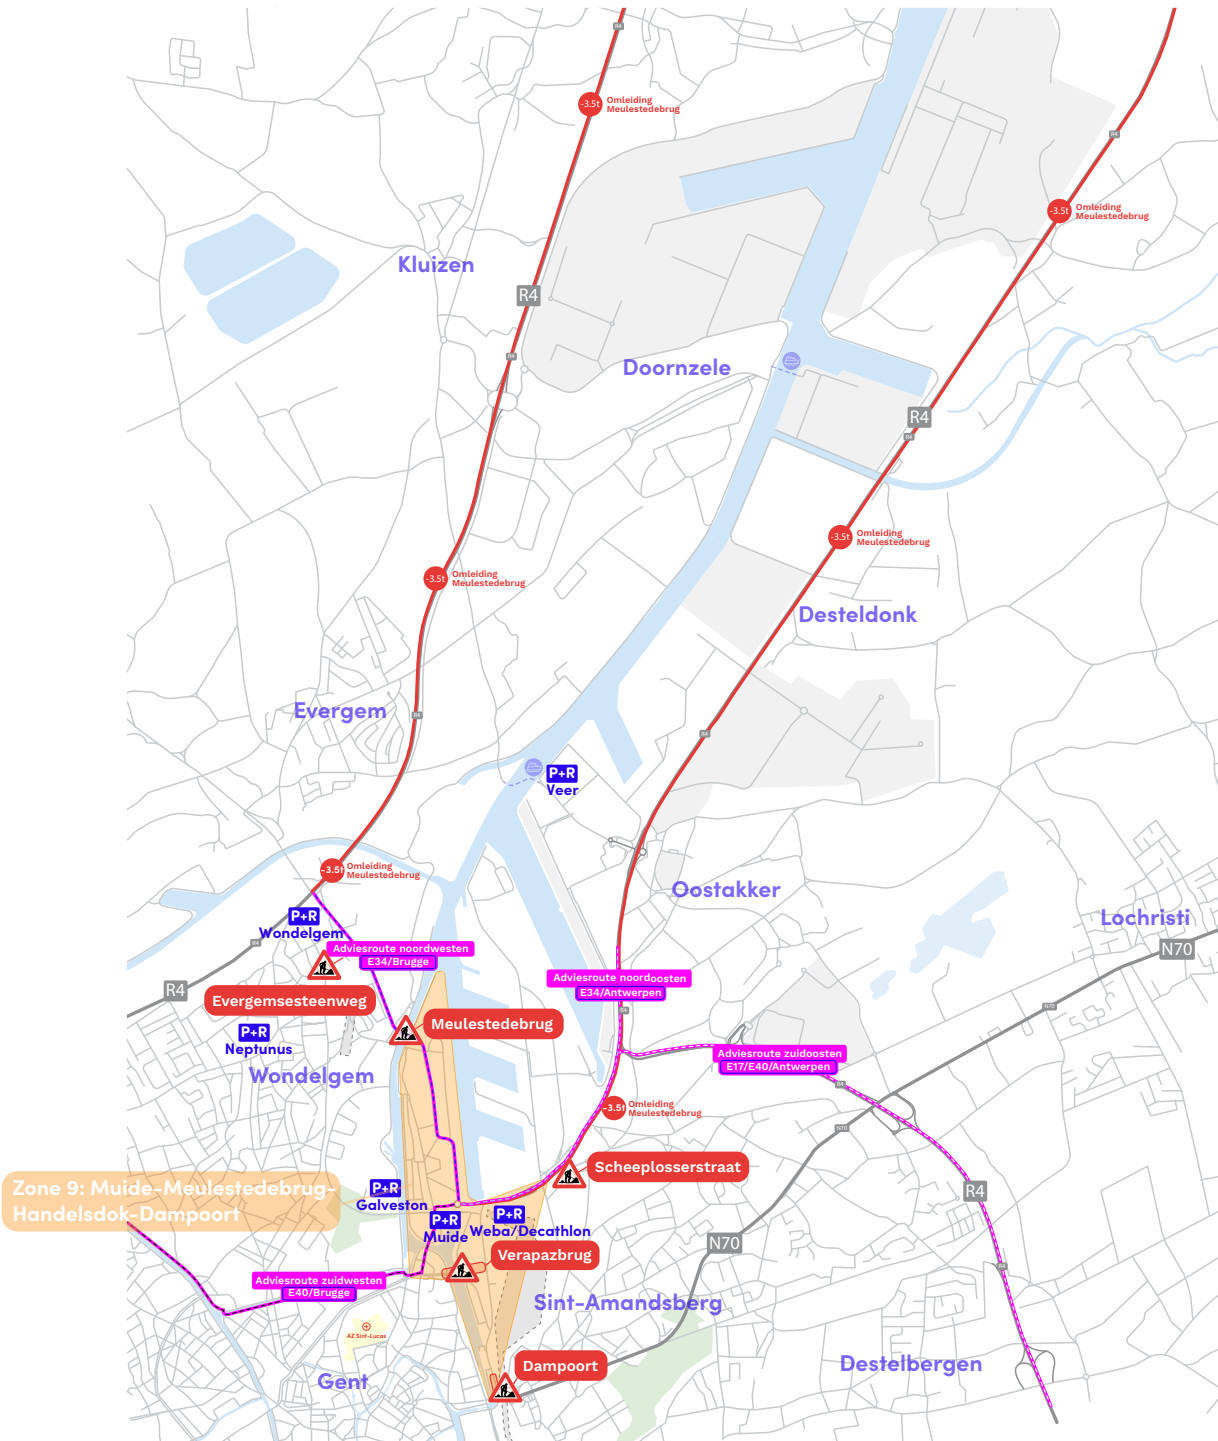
-3.5t Omleiding Meulestedebrug

-3.5t Omleiding Meulestedebrug

Kluizen

R4

Doornzele

R4

-3.5t Omleiding Meulestedebrug

-3.5t Omleiding Meulestedebrug

Desteldonk

Evergem

P+R Veer

-3.5t Omleiding Meulestedebrug

Oostakker

Lochristi

P+R Wondelgem

Adviesroute noordwesten E34/Brugge

N70

R4

Evergemsesteenweg

Adviesroute noordoosten E34/Antwerpen

Meulestedebrug

P+R Neptunus

Adviesroute zuidoosten E17/E40/Antwerpen

Wondelgem

-3.5t Omleiding Meulestedebrug

Scheeplosserstraat

Zone 9: Muide-Meulestedebrug-Handelsdok-Dampoort

P+R Galveston

R4

P+R Muide

P+R Weba/Decathlon

N70

Verapazbrug

Adviesroute zuidwesten E40/Brugge

Sint-Amandsberg

AZ Sint-Lucas

Dampoort

Destelbergen

Gent